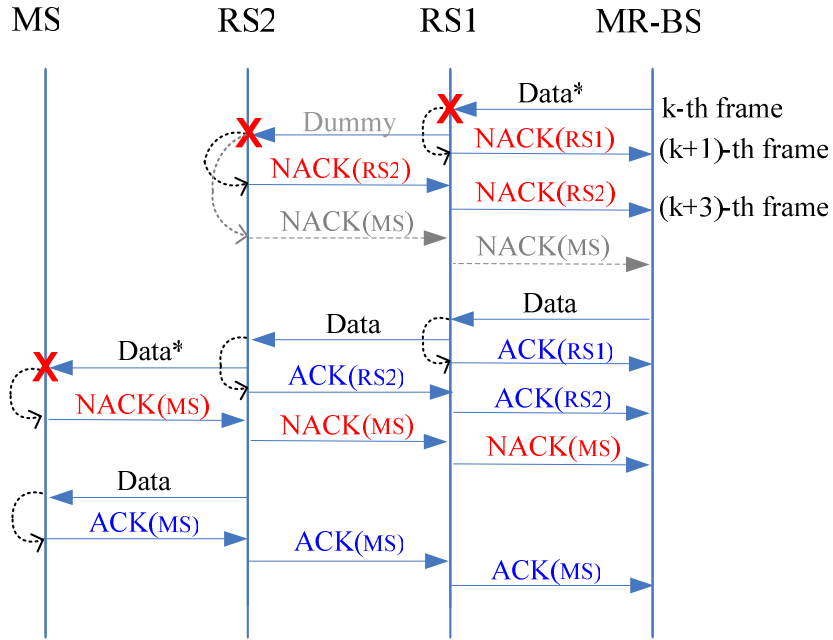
MS RS2 RS1 MR-BS

Data*
k-th frame
Dummy
NACK(RS1)
(k+1)-th frame
NACK(RS2)
NACK(RS2)
(k+3)-th frame
NACK(MS)
NACK(MS)
Data
Data
Data*
ACK(RS1)
ACK(RS2)
NACK(MS)
ACK(RS2)
NACK(MS)
NACK(MS)
Data
ACK(MS)
ACK(MS)
ACK(MS)